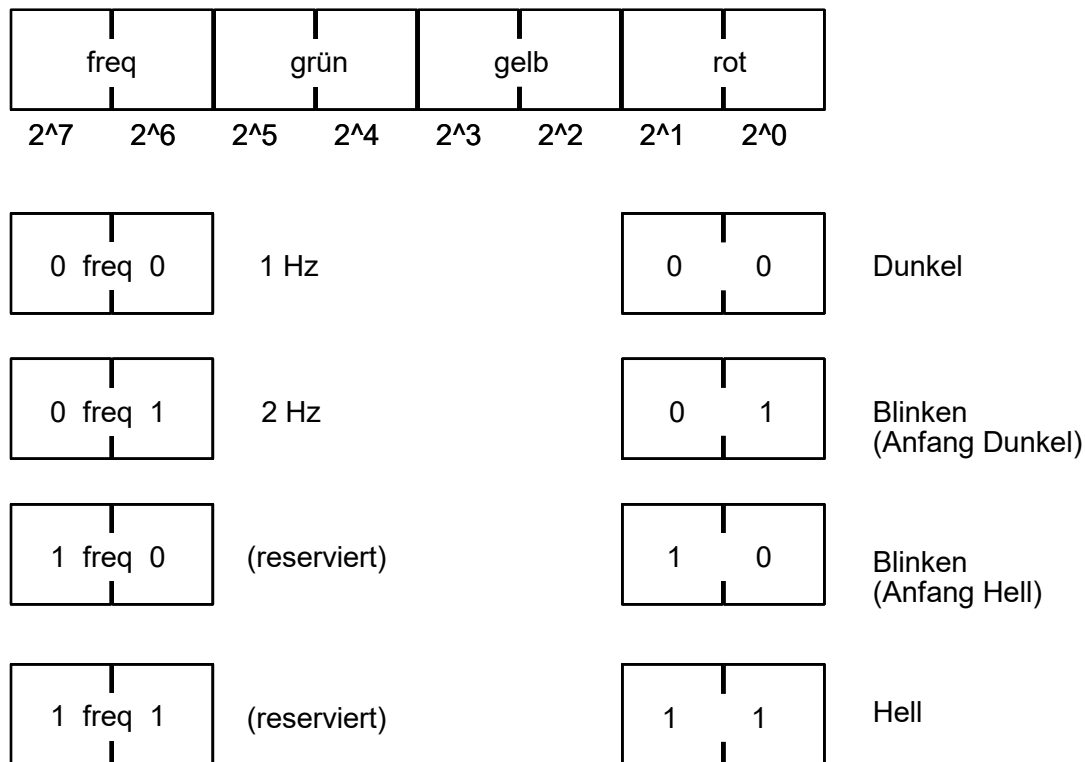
| freq | grün | gelb | rot |
|---|---|---|---|

2^7 2^6 2^5 2^4 2^3 2^2 2^1 2^0

0 freq 0 1 Hz

0 freq 1 2 Hz

1 freq 0 (reserviert)

1 freq 1 (reserviert)

0 0 Dunkel

0 1 Blinken (Anfang Dunkel)

1 0 Blinken (Anfang Hell)

1 1 Hell